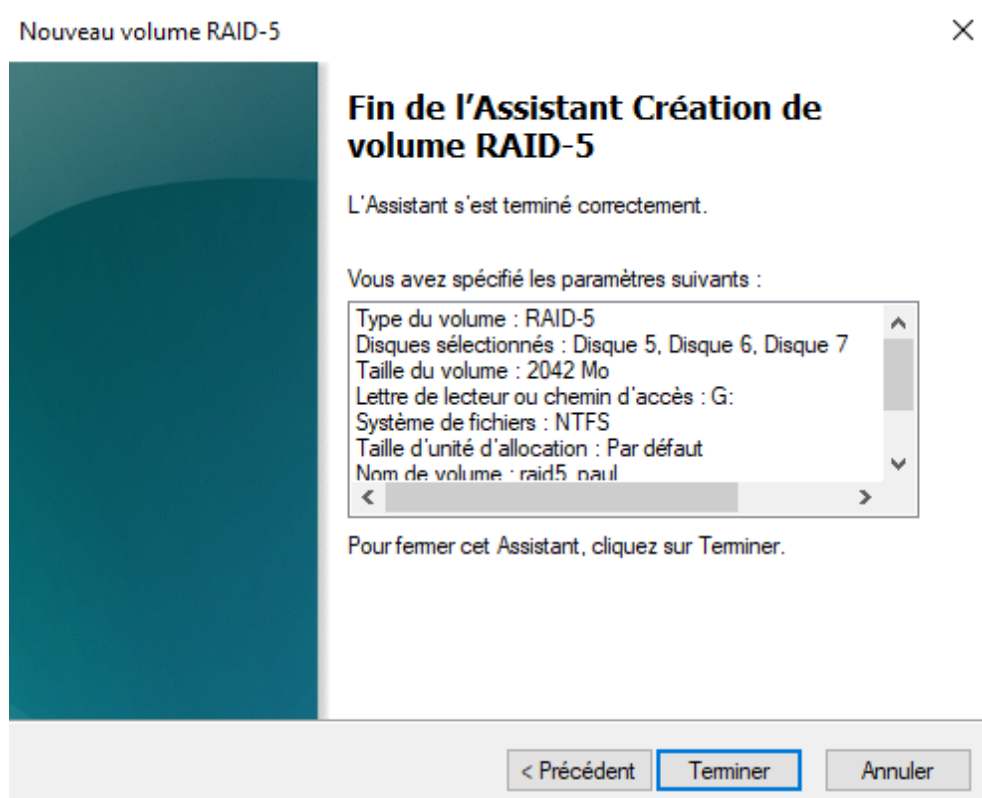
Nouveau volume RAID-5

×

Fin de l'Assistant Création de volume RAID-5

L'Assistant s'est terminé correctement.

Vous avez spécifié les paramètres suivants :

Type du volume : RAID-5
Disques sélectionnés : Disque 5, Disque 6, Disque 7
Taille du volume : 2042 Mo
Lettre de lecteur ou chemin d'accès : G:
Système de fichiers : NTFS
Taille d'unité d'allocation : Par défaut
Nom de volume : raid5_paul

Pour fermer cet Assistant, cliquez sur Terminer.

< Précédent | Terminer | Annuler